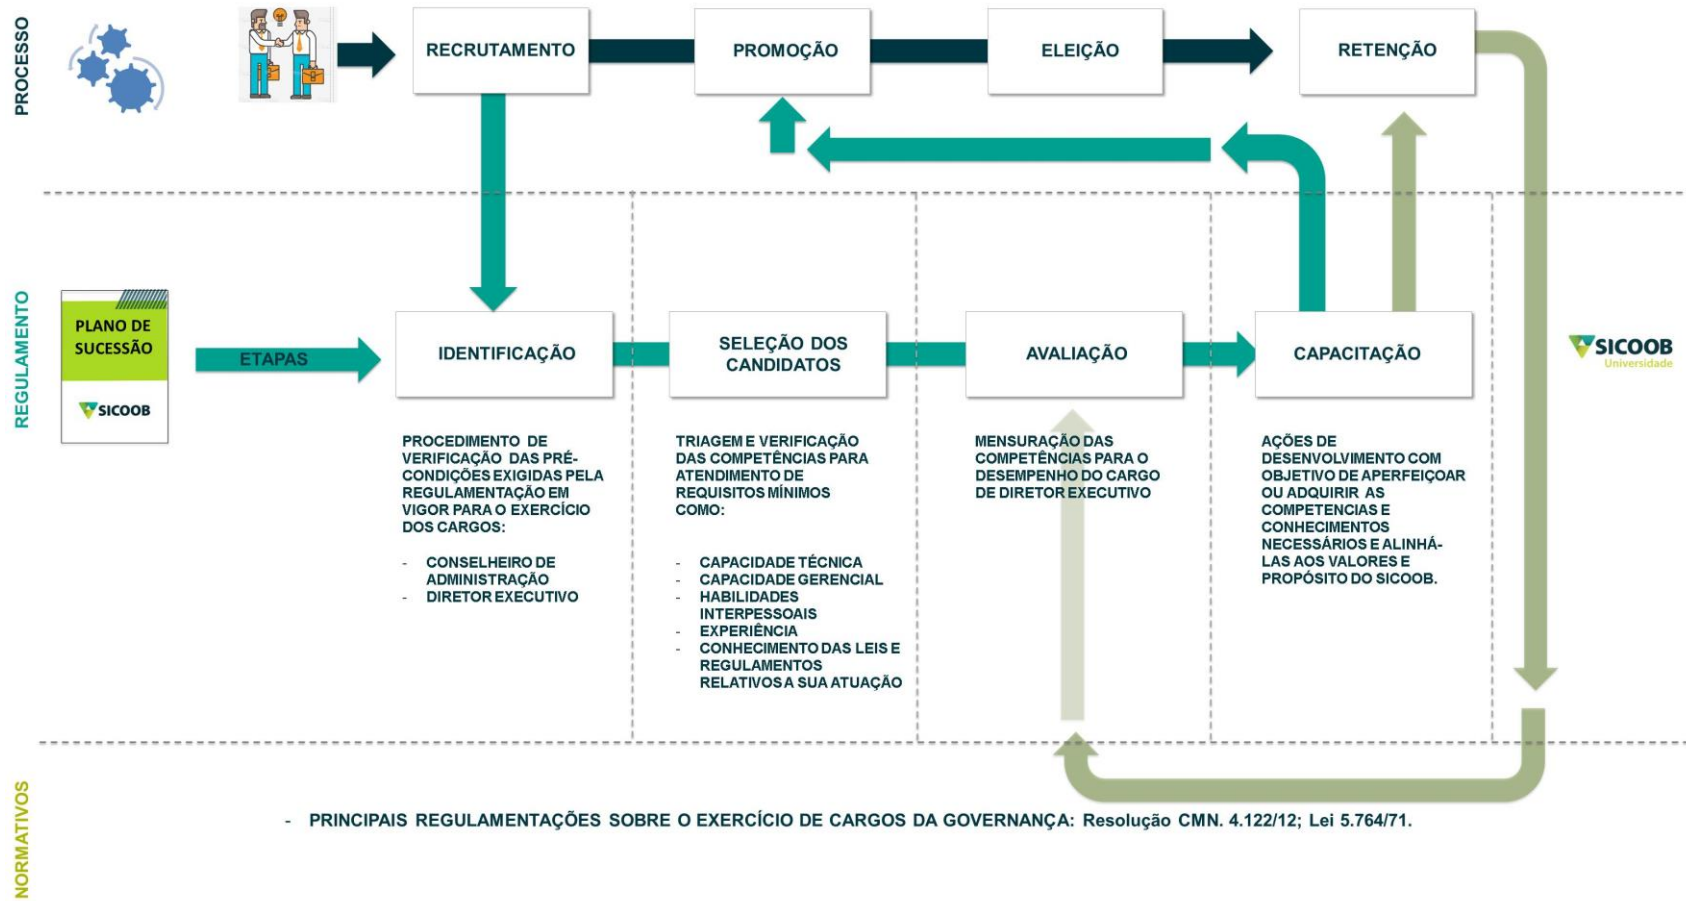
PROCESSO

RECRUTAMENTO

PROMOÇÃO

ELEIÇÃO

RETENÇÃO

REGULAMENTO

PLANO DE SUCESSÃO

SICOOB

ETAPAS

IDENTIFICAÇÃO

SELEÇÃO DOS CANDIDATOS

AVALIAÇÃO

CAPACITAÇÃO

SICOOB Universidade

PROCEDIMENTO DE VERIFICAÇÃO DAS PRÉ-CONDIÇÕES EXIGIDAS PELA REGULAMENTAÇÃO EM VIGOR PARA O EXERCÍCIO DOS CARGOS:

- CONSELHEIRO DE ADMINISTRAÇÃO
- DIRETOR EXECUTIVO

TRIAGEM E VERIFICAÇÃO DAS COMPETÊNCIAS PARA ATENDIMENTO DE REQUISITOS MÍNIMOS COMO:

- CAPACIDADE TÉCNICA
- CAPACIDADE GERENCIAL
- HABILIDADES INTERPESSOAIS
- EXPERIÊNCIA
- CONHECIMENTO DAS LEIS E REGULAMENTOS RELATIVOS A SUA ATUAÇÃO

MENSURAÇÃO DAS COMPETÊNCIAS PARA O DESEMPENHO DO CARGO DE DIRETOR EXECUTIVO

AÇÕES DE DESENVOLVIMENTO COM OBJETIVO DE APERFEIÇOAR OU ADQUIRIR AS COMPETENCIAS E CONHECIMENTOS NECESSÁRIOS E ALINHÁ-LAS AOS VALORES E PROPÓSITO DO SICOOB.

NORMATIVOS

- PRINCIPAIS REGULAMENTAÇÕES SOBRE O EXERCÍCIO DE CARGOS DA GOVERNANÇA: Resolução CMN. 4.122/12; Lei 5.764/71.